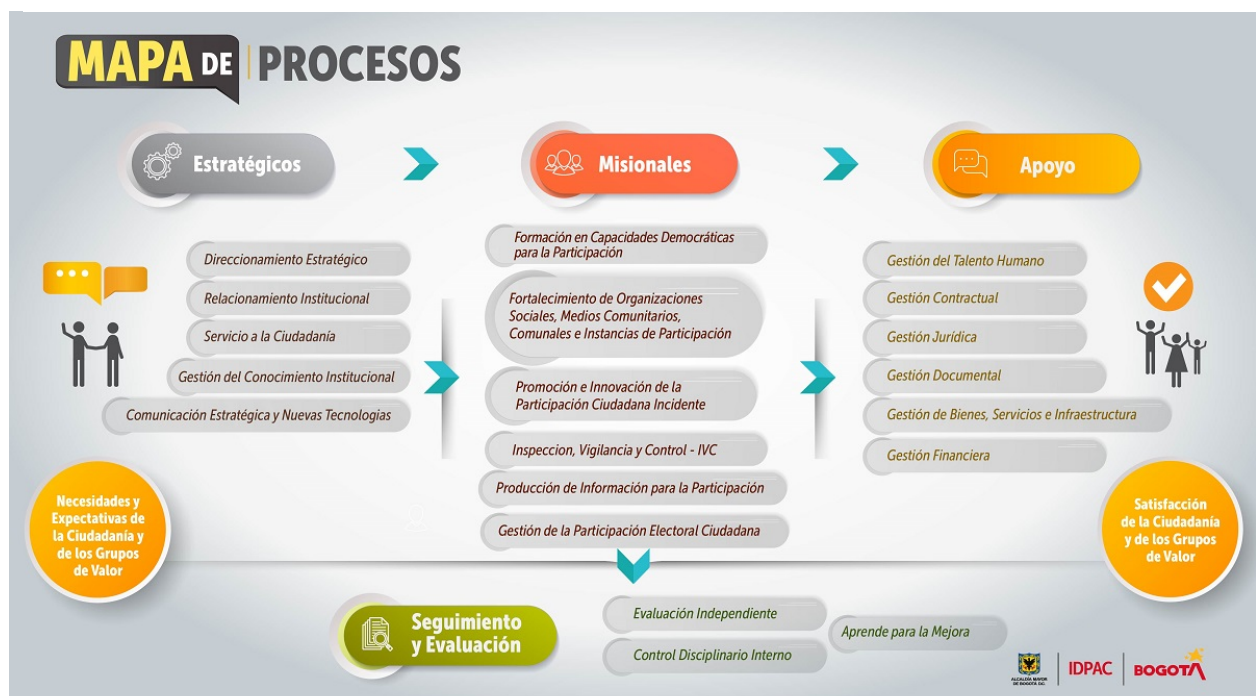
MAPA DE PROCESOS

Estratégicos

Misionales

Apoyo

Direccionamiento Estratégico

Relacionamiento Institucional

Servicio a la Ciudadanía

Gestión del Conocimiento Institucional

Comunicación Estratégica y Nuevas Tecnologías

Formación en Capacidades Democráticas para la Participación

Fortalecimiento de Organizaciones Sociales, Medios Comunitarios, Comunales e Instancias de Participación

Promoción e Innovación de la Participación Ciudadana Incidente

Inspeccion, Vigilancia y Control - IVC

Producción de Información para la Participación

Gestión de la Participación Electoral Ciudadana

Gestión del Talento Humano

Gestión Contractual

Gestión Jurídica

Gestión Documental

Gestión de Bienes, Servicios e Infraestructura

Gestión Financiera

Necesidades y Expectativas de la Ciudadanía y de los Grupos de Valor

Satisfacción de la Ciudadanía y de los Grupos de Valor

Seguimiento y Evaluación

Evaluación Independiente

Control Disciplinario Interno

Aprende para la Mejora

ALCALDÍA MAYOR DE BOGOTÁ D.C.

IDPAC

BOGOTÁ